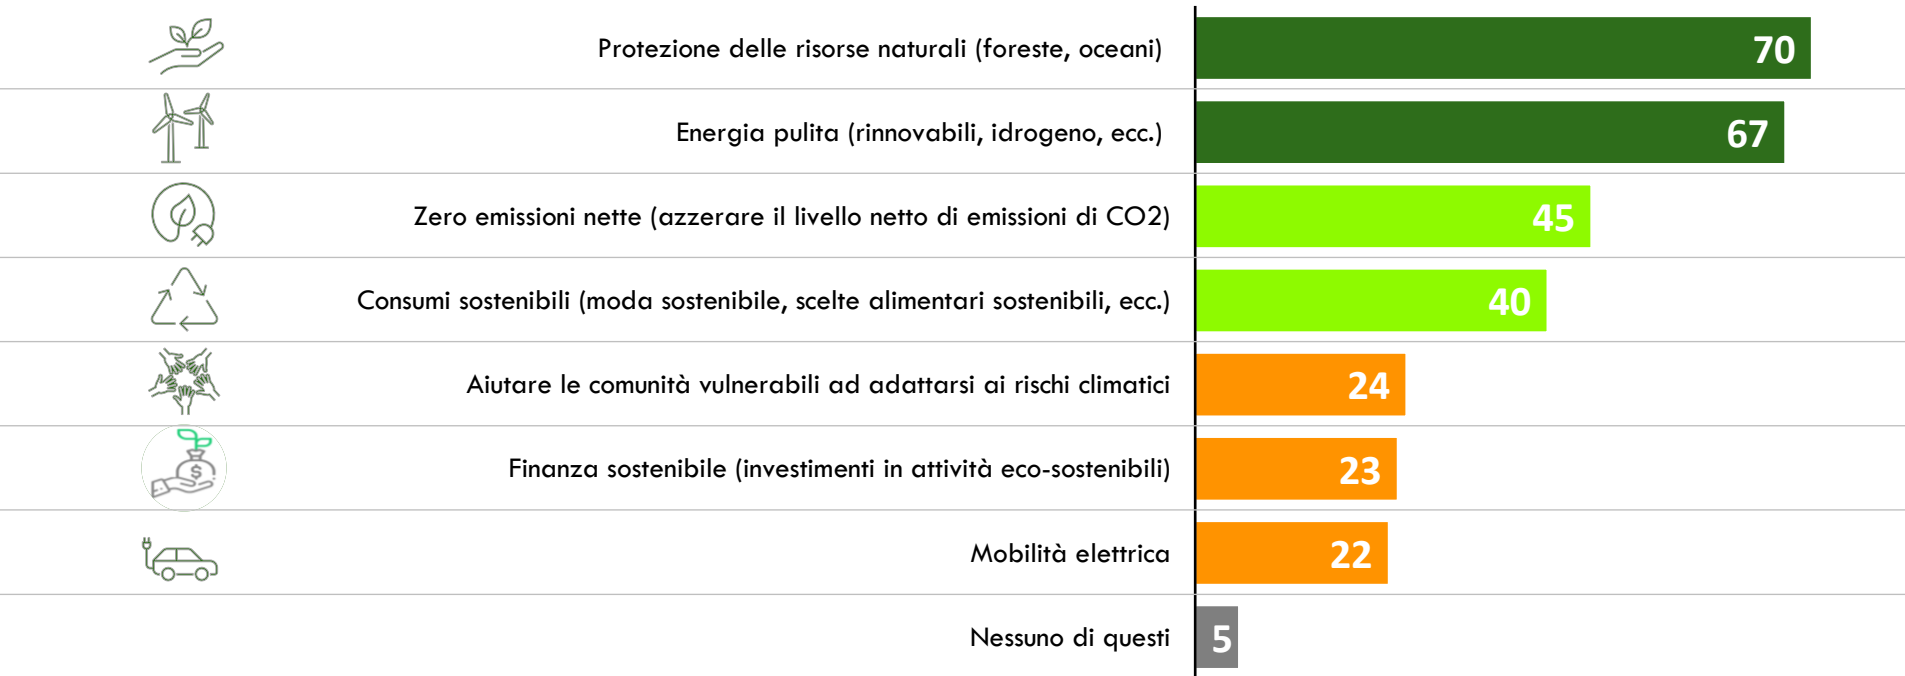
Protezione delle risorse naturali (foreste, oceani) 70

Energia pulita (rinnovabili, idrogeno, ecc.) 67

Zero emissioni nette (azzerare il livello netto di emissioni di CO2) 45

Consumi sostenibili (moda sostenibile, scelte alimentari sostenibili, ecc.) 40

Aiutare le comunità vulnerabili ad adattarsi ai rischi climatici 24

Finanza sostenibile (investimenti in attività eco-sostenibili) 23

Mobilità elettrica 22

Nessuno di questi 5